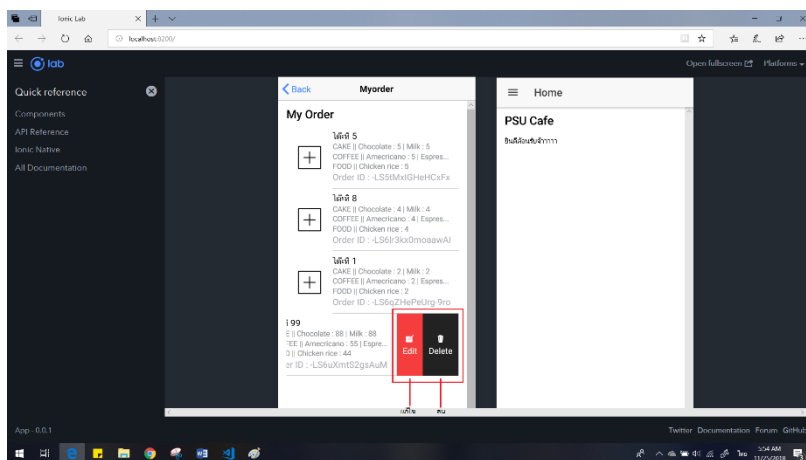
Ionic Lab

localhost:8200/

lab

Open fullscreen Platforms

Quick reference

Components

API Reference

Ionic Native

All Documentation

Back Myorder

My Order

โต๊ะที่ 5
CAKE || Chocolate : 5 | Milk : 5
COFFEE || Americano : 5 | Espres...
FOOD || Chicken rice : 5
Order ID : -LS5tMxIGHeHCxFx

โต๊ะที่ 8
CAKE || Chocolate : 4 | Milk : 4
COFFEE || Americano : 4 | Espres...
FOOD || Chicken rice : 4
Order ID : -LS6Ir3kx0moaawAI

โต๊ะที่ 1
CAKE || Chocolate : 2 | Milk : 2
COFFEE || Americano : 2 | Espres...
FOOD || Chicken rice : 2
Order ID : -LS6qZHePeUrg-9ro

ี 99
E || Chocolate : 88 | Milk : 88
FEE || Americano : 55 | Espre...
D || Chicken rice : 44
er ID : -LS6uXmtS2gsAuM

Edit Delete

แก้ไข ลบ

Home

PSU Cafe

ยินดีต้อนรับจ้าาาา

App - 0.0.1

Twitter Documentation Forum GitHub

3:54 AM
11/25/2018